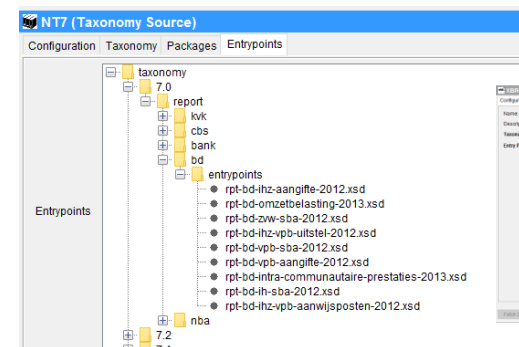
NT7 (Taxonomy Source)

Configuration | Taxonomy | Packages | Entrypoints

Entrypoints

taxonomy
7.0
report
kvk
cbs
bank
bd
entrypoints
rpt-bd-ihz-aangifte-2012.xsd
rpt-bd-omzetbelasting-2013.xsd
rpt-bd-zvw-sba-2012.xsd
rpt-bd-ihz-vpb-uitstel-2012.xsd
rpt-bd-vpb-sba-2012.xsd
rpt-bd-vpb-aangifte-2012.xsd
rpt-bd-intra-communautaire-prestaties-2013.xsd
rpt-bd-ih-sba-2012.xsd
rpt-bd-ihz-vpb-aanwijsposten-2012.xsd
nba
7.2
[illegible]